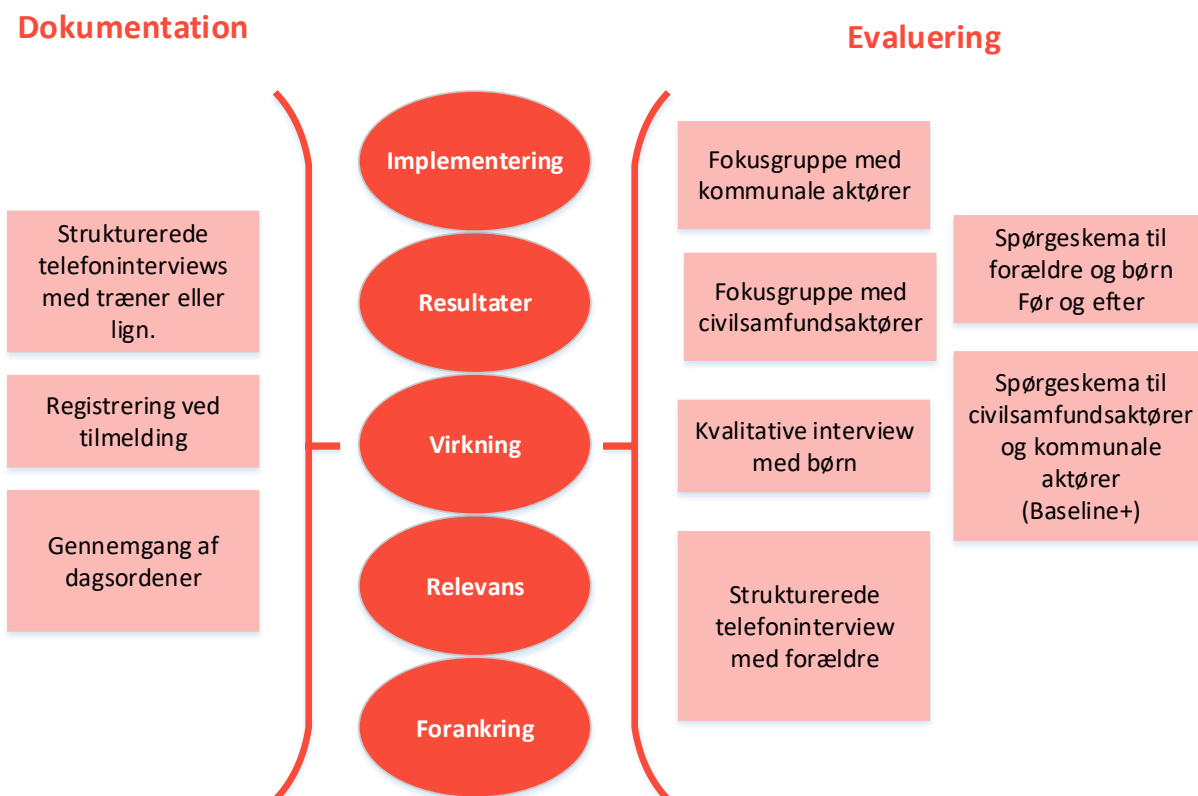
Dokumentation

Evaluering

Strukturerede telefoninterviews med træner eller lign.

Registrering ved tilmelding

Gennemgang af dagsordener

Implementering

Resultater

Virkning

Relevans

Forankring

Fokusgruppe med kommunale aktører

Fokusgruppe med civilsamfundsaktører

Kvalitative interview med børn

Strukturerede telefoninterview med forældre

Spørgeskema til forældre og børn Før og efter

Spørgeskema til civilsamfundsaktører og kommunale aktører (Baseline+)